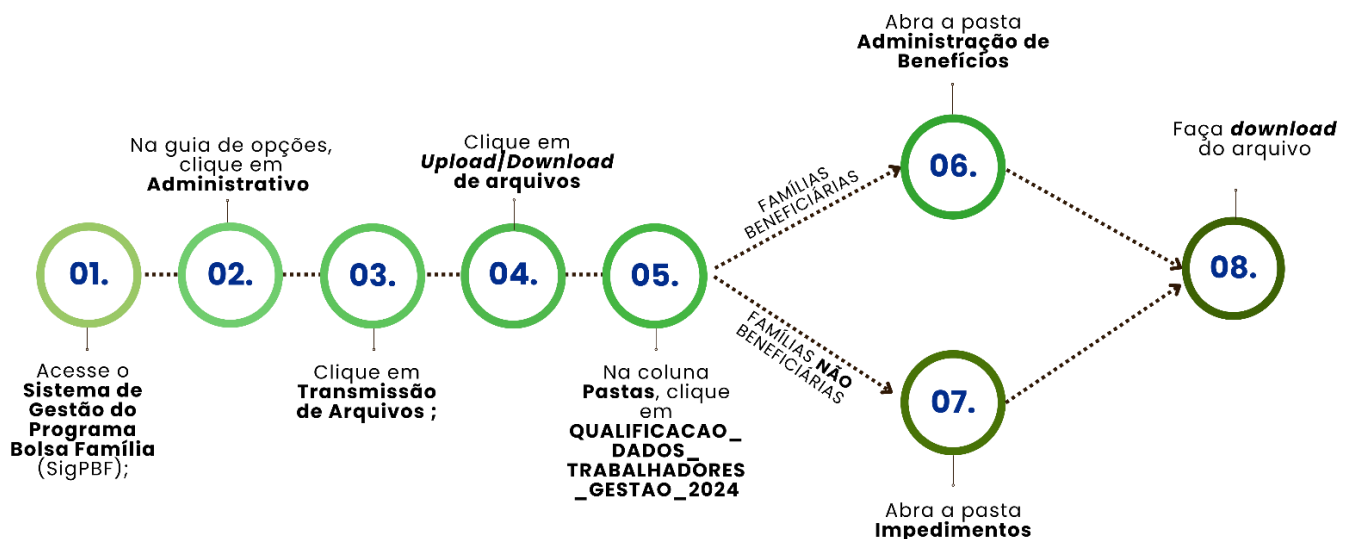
Abra a pasta **Administração de Benefícios**

Faça ***download*** do arquivo

Na guia de opções, clique em **Administrativo**

Clique em ***Upload/Download*** **de arquivos**

FAMÍLIAS BENEFICIÁRIAS

01.

02.

03.

04.

05.

06.

07.

08.

FAMÍLIAS **NÃO** BENEFICIÁRIAS

Acesse o **Sistema de Gestão do Programa Bolsa Família** (SigPBF);

Clique em **Transmissão de Arquivos ;**

Na coluna **Pastas**, clique em **QUALIFICACAO_ DADOS_ TRABALHADORES _GESTAO_2024**

Abra a pasta **Impedimentos**